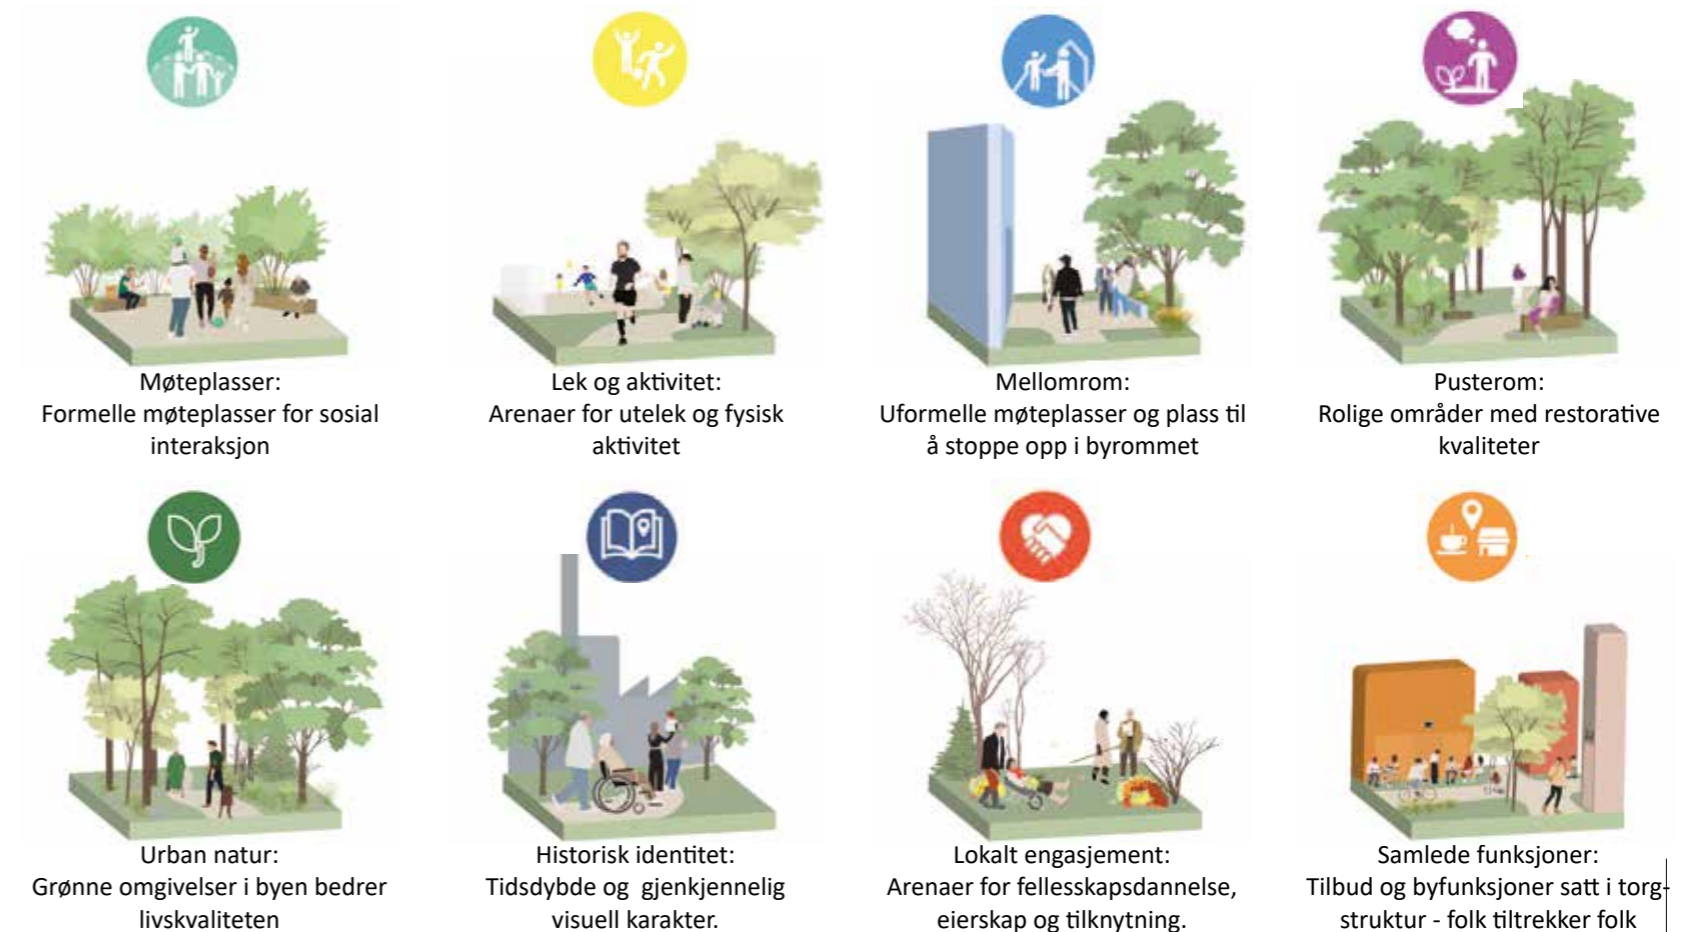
Møteplasser:
Formelle møteplasser for sosial interaksjon

Lek og aktivitet:
Arenaer for utelek og fysisk aktivitet

Mellomrom:
Uformelle møteplasser og plass til å stoppe opp i byrommet

Pusterom:
Rolige områder med restorative kvaliteter

Urban natur:
Grønne omgivelser i byen bedrer livskvaliteten

Historisk identitet:
Tidsdybde og gjenkjennelig visuell karakter.

Lokalt engasjement:
Arenaer for fellesskapsdannelse, eierskap og tilknytning.

Samlede funksjoner:
Tilbud og byfunksjoner satt i torgstruktur - folk tiltrekker folk